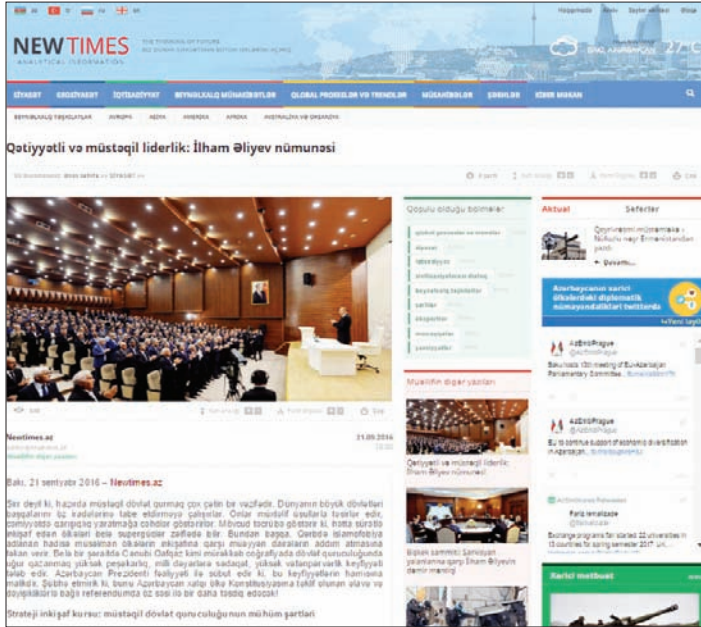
NEWTIMES
ANALYTICAL INFORMATION

THE THINKING OF FUTURE

BAKI, AZƏRBAYCAN 27°C

SİYASƏT | GEOSİYASƏT | İQTİSADİYYAT | BEYNƏLXALQ MÜNASİBƏTLƏR | GLOBAL PROSESLƏR VƏ TRENDLƏR | MÜSAHİBƏLƏR | ŞƏRHLƏR | KİBER MəKAN

BEYNƏLXALQ TƏŞKİLATLAR | AVROPA | ASİYA | AMERİKA | AFRİKA | AVSTRALİYA VƏ OKEANİYA

Qətiyyətli və müstəqil liderlik: İlham Əliyev nümunəsi

Qoşulu olduğu bölmələr

Aktual | Səfərlər

Azərbaycanın xarici ölkələrdəki diplomatik nümayəndəlikləri twitterdə

AzEmbPrague

AzEmbPrague

Newtimes.az

21.09.2016

Müəllifin digər yazıları

Qətiyyətli və müstəqil liderlik: İlham Əliyev nümunəsi

Xarici mətbuat

Bakı, 21 sentyabr 2016 – Newtimes.az

Sirr deyil ki, həzirdə müstəqil dövlət qurmaq çox çətin bir vəzifədir. Dünyanın böyük dövlətləri başqalarını öz maraqlarına tabe etdirməyə çalışırlar. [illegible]

Strateji inkişaf kursu: müstəqil dövlət quruculuğunun mühüm şərtləri